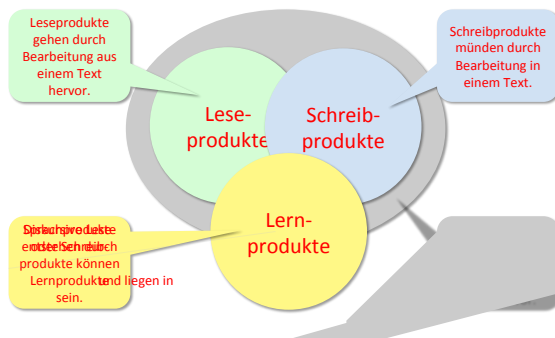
Leseprodukte gehen durch Bearbeitung aus einem Text hervor.

Schreibprodukte münden durch Bearbeitung in einem Text.

Lese-produkte

Schreib-produkte

Lern-produkte

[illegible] produkte können Lernprodukte sein. und liegen in